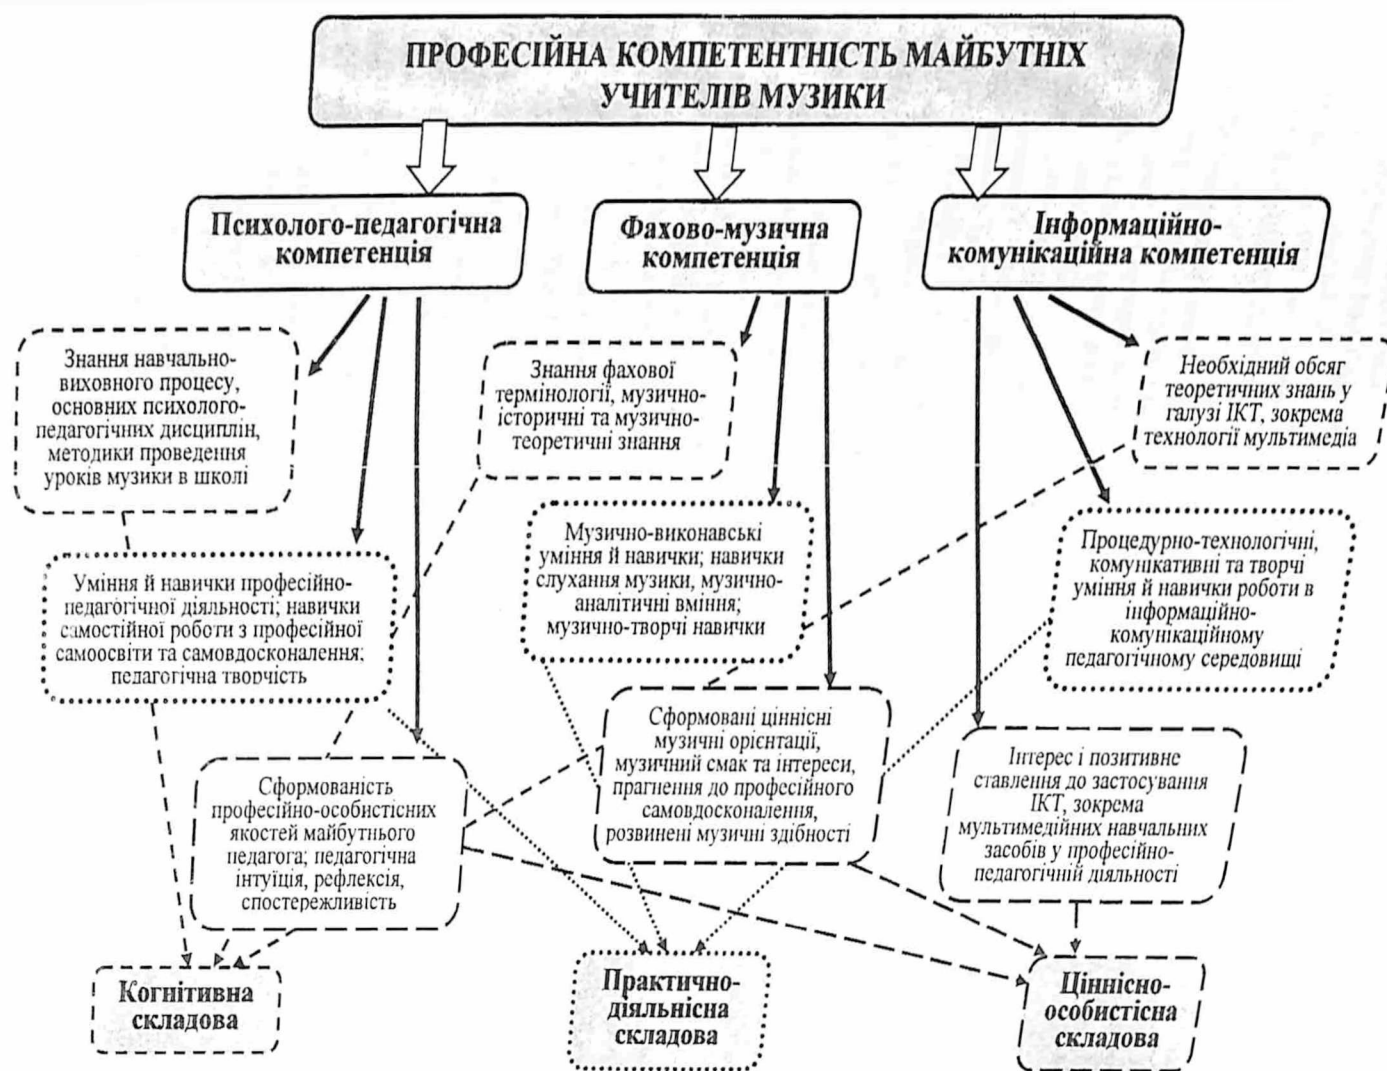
ПРОФЕСІЙНА КОМПЕТЕНТНІСТЬ МАЙБУТНІХ УЧИТЕЛІВ МУЗИКИ

Психолого-педагогічна компетенція

Фахово-музична компетенція

Інформаційно-комунікаційна компетенція

Знання навчально-виховного процесу, основних психолого-педагогічних дисциплін, методики проведення уроків музики в школі

Знання фахової термінології, музично-історичні та музично-теоретичні знання

Необхідний обсяг теоретичних знань у галузі ІКТ, зокрема технології мультимедіа

Музично-виконавські уміння й навички; навички слухання музики, музично-аналітичні вміння; музично-творчі навички

Процедурно-технологічні, комунікативні та творчі уміння й навички роботи в інформаційно-комунікаційному педагогічному середовищі

Уміння й навички професійно-педагогічної діяльності; навички самостійної роботи з професійної самоосвіти та самовдосконалення; педагогічна творчість

Сформовані ціннісні музичні орієнтації, музичний смак та інтереси, прагнення до професійного самовдосконалення, розвинені музичні здібності

Інтерес і позитивне ставлення до застосування ІКТ, зокрема мультимедійних навчальних засобів у професійно-педагогічній діяльності

Сформованість професійно-особистісних якостей майбутнього педагога; педагогічна інтуїція, рефлексія, спостережливість

Когнітивна складова

Практично-діяльнісна складова

Ціннісно-особистісна складова